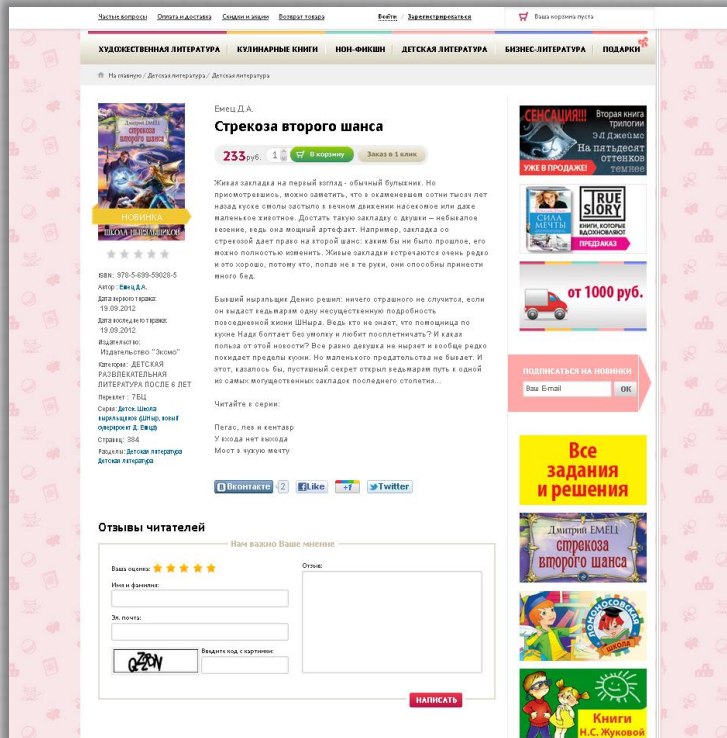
Частые вопросы Оплата и доставка Скидки и акции Возврат товара Войти | Зарегистрироваться Ваша корзина пуста

ХУДОЖЕСТВЕННАЯ ЛИТЕРАТУРА КУЛИНАРНЫЕ КНИГИ НОН-ФИКШН ДЕТСКАЯ ЛИТЕРАТУРА БИЗНЕС-ЛИТЕРАТУРА ПОДАРКИ

На главную / Детская литература / Детская литература

Дмитрий Емец
стрекоза второго шанса
НОВИНКА
ШКОЛА НЫРЯЛЬЩИКОВ

Емец Д.А.

Стрекоза второго шанса

233 руб. 1 В корзину Заказ в 1 клик

Живая закладка на первый взгляд - обычный булыжник. Но присмотревшись, можно заметить, что в окаменевшем сотни тысяч лет назад куске смолы застыло в вечном движении насекомое или даже маленькое животное. Достать такую закладку с двушки – небывалое везение, ведь она мощный артефакт. Например, закладка со стрекозой дает право на второй шанс: каким бы ни было прошлое, его можно полностью изменить. Живые закладки встречаются очень редко и это хорошо, потому что, попав не в те руки, они способны принести много бед.

Бывший ныряльщик Денис решил: ничего страшного не случится, если он выдаст ведьмарям одну несущественную подробность повседневной жизни ШНыра. Ведь кто не знает, что помощница по кухне Надя болтает без умолку и любит посплетничать? И какая польза от этой новости? Все равно девушка не ныряет и вообще редко покидает пределы кухни. Но маленького предательства не бывает. И этот, казалось бы, пустяшный секрет открыл ведьмарям путь к одной из самых могущественных закладок последнего столетия...

Читайте в серии:

Пегас, лев и кентавр
У входа нет выхода
Мост в чужую мечту

ISBN: 978-5-699-59028-5
Автор: Емец Д.А.
Дата первого тиража: 19.09.2012
Дата последнего тиража: 19.09.2012
Издательство: Издательство "Эксмо"
Категория: ДЕТСКАЯ РАЗВЛЕКАТЕЛЬНАЯ ЛИТЕРАТУРА ПОСЛЕ 6 ЛЕТ
Переплет : 7БЦ
Серия: Детск. Школа ныряльщиков (ШНыр, новый суперпроект Д. Емца)
Страниц: 384
Разделы: Детская литература Детская литература

Вконтакте 2 Like +1 Twitter

Отзывы читателей

Нам важно Ваше мнение

Ваша оценка:
Имя и фамилия:
Эл. почта:
Введите код с картинки:
Отзыв:

НАПИСАТЬ

СЕНСАЦИЯ!!! Вторая книга трилогии Э Л Джеймс На пятьдесят оттенков темнее УЖЕ В ПРОДАЖЕ!

СИЛА МЕЧТЫ TRUE STORY КНИГИ, КОТОРЫЕ ВДОХНОВЛЯЮТ! ПРЕДЗАКАЗ

от 1000 руб.

ПОДПИСАТЬСЯ НА НОВИНКИ
Ваш E-mail OK

Все задания и решения

Дмитрий ЕМЕЦ стрекоза второго шанса

Ломоносовская школа

Книги Н.С. Жуковой